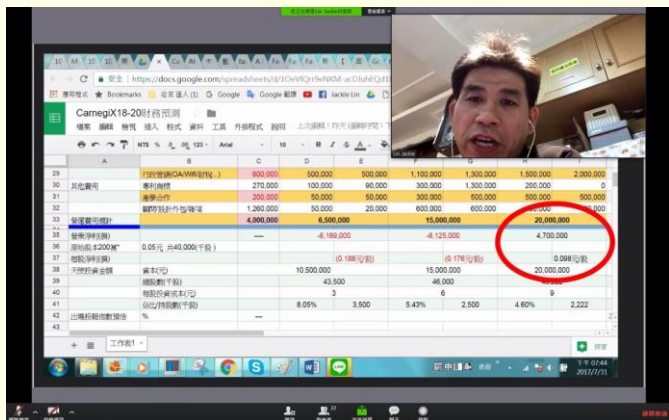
安全 | https://docs.google.com/spreadsheets/d/1OeVlQrr9eNKM-aCDiuhEQd

應用程式 Bookmarks 從匯入 Google Google 翻譯 Jackie Lin

CarnegiX18-20財務預測

檔案 編輯 檢視 插入 格式 資料 工具 外掛程式 說明

NT$ % .0 .00 123 Arial 10

| | A | B | C | D | E | F | G | H | I |
|---|---|---|---|---|---|---|---|---|---|
| 29 | | 行銷管銷(OA/網/宣傳(... | 600,000 | 500,000 | 500,000 | 1,100,000 | 1,300,000 | 1,500,000 | 2,000,000 |
| 30 | 其他費用 | 專利商標 | 270,000 | 100,000 | 90,000 | 300,000 | 300,000 | 200,000 | 0 |
| 31 | | 產學合作 | 200,000 | 50,000 | 500,000 | 300,000 | 300,000 | 300,000 | 300,000 |
| 32 | | 顧問技術外包/購案 | 1,260,000 | 50,000 | 20,000 | 600,000 | 600,000 | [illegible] | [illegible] |
| 33 | 營運費用總計 | | 4,000,000 | | 6,500,000 | | 15,000,000 | | 20,000,000 |
| 35 | 營業淨利(損) | | ---- | | -8,169,000 | | -6,125,000 | | 4,700,000 |
| 36 | 原始股本200萬 | 0.05元 共40,000(千股) | | | | | | | |
| 37 | 每股淨利(損) | | | | (0.188元/股) | | (0.176元/股) | | 0.098元/股 |
| 38 | 天使投資金額 | 資本(元) | | 10,500,000 | | 15,000,000 | | 20,000,000 | |
| 39 | | 總股數(千股) | | | 43,500 | | 46,000 | | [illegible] |
| 40 | | 每股投資成本(元) | | 3 | | 6 | | 9 | |
| 41 | | 佔比/持股數(千股) | | 8.05% | 3,500 | 5.43% | 2,500 | 4.60% | 2,222 |
| 42 | 出場投報倍數預估 | % | | | | | | | |

工作表1

探索

下午 07:44
2017/7/31